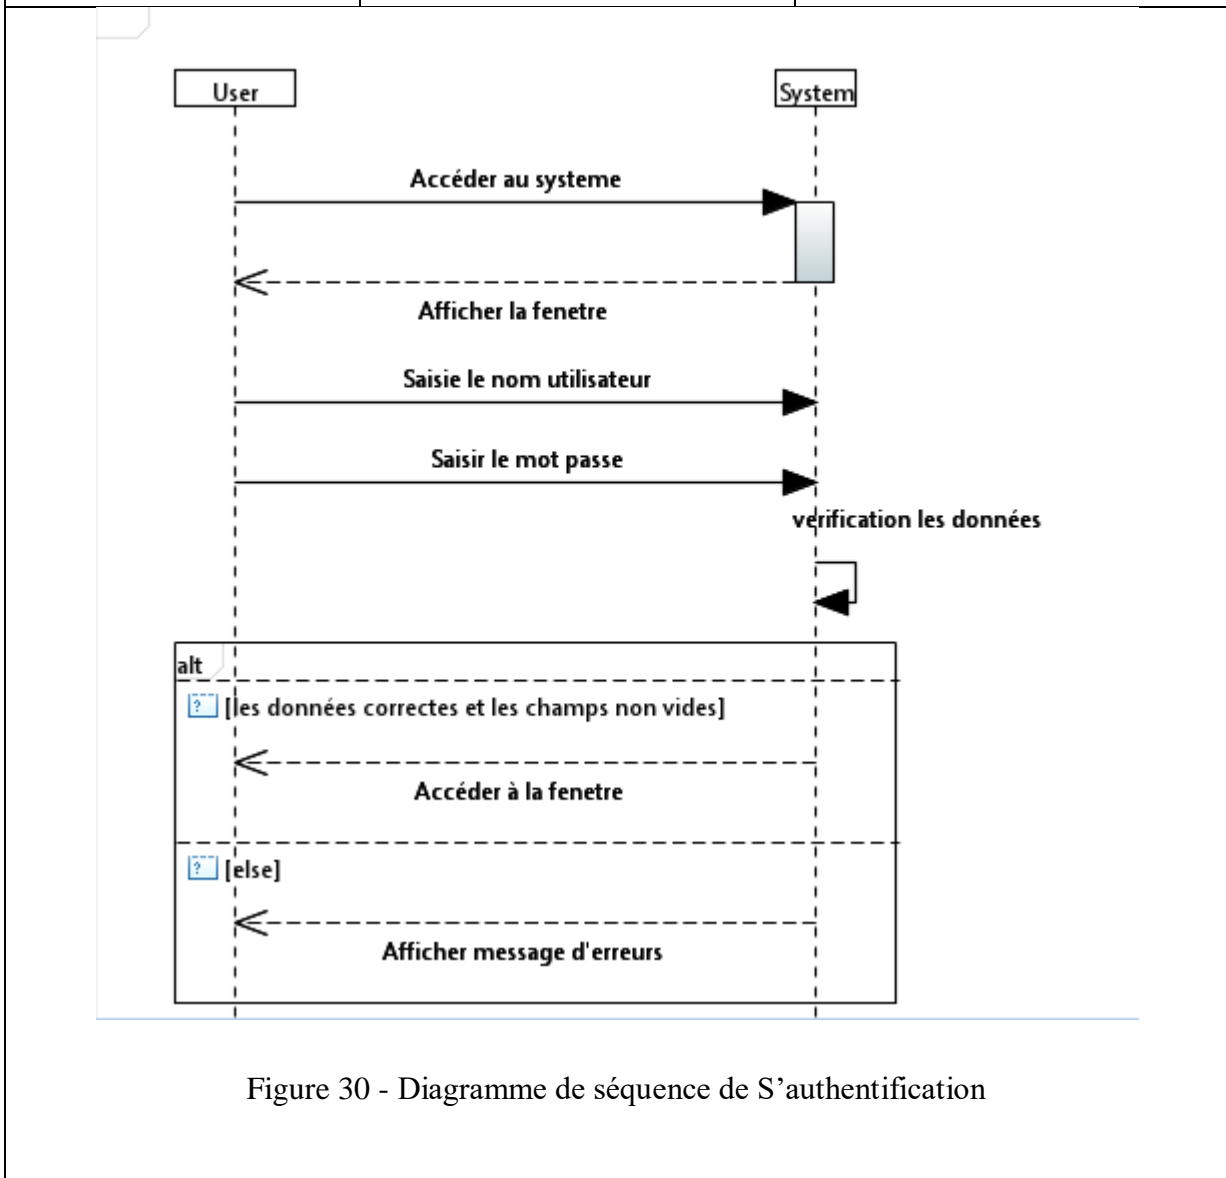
User

System

Accéder au systeme

Afficher la fenetre

Saisie le nom utilisateur

Saisir le mot passe

verification les données

alt

? [les données correctes et les champs non vides]

Accéder à la fenetre

? [else]

Afficher message d'erreurs

Figure 30 - Diagramme de séquence de S’authentification